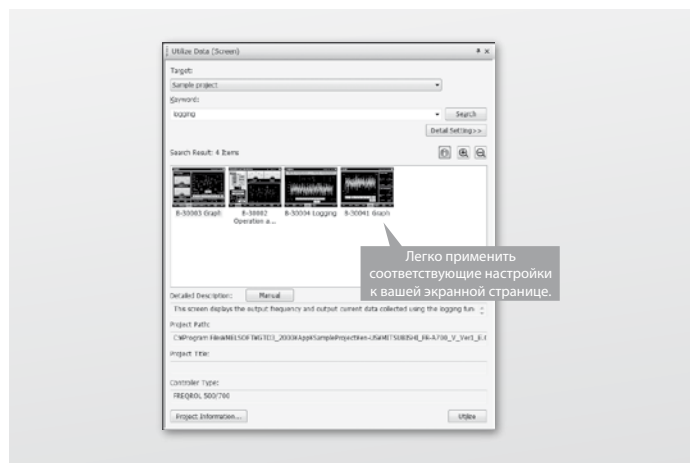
Utilize Data (Screen)

Target:

Sample project

Keyword:

logging

Search

Detail Setting>>

Search Result: 4 Items

B-30003 Graph

B-30002 Operation a...

B-30004 Logging

B-30041 Graph

Легко применить соответствующие настройки к вашей экранной странице.

Detailed Description:

Manual

This screen displays the output frequency and output current data collected using the logging fun

Project Path:

C:\Program Files\MELSOFT\GT03_2000\App\SampleProject\en-US\MITSUBISHI_FR-A700_V_Ver1_E.

Project Title:

Controller Type:

FREQROL 500/700

Project Information...

Utilize